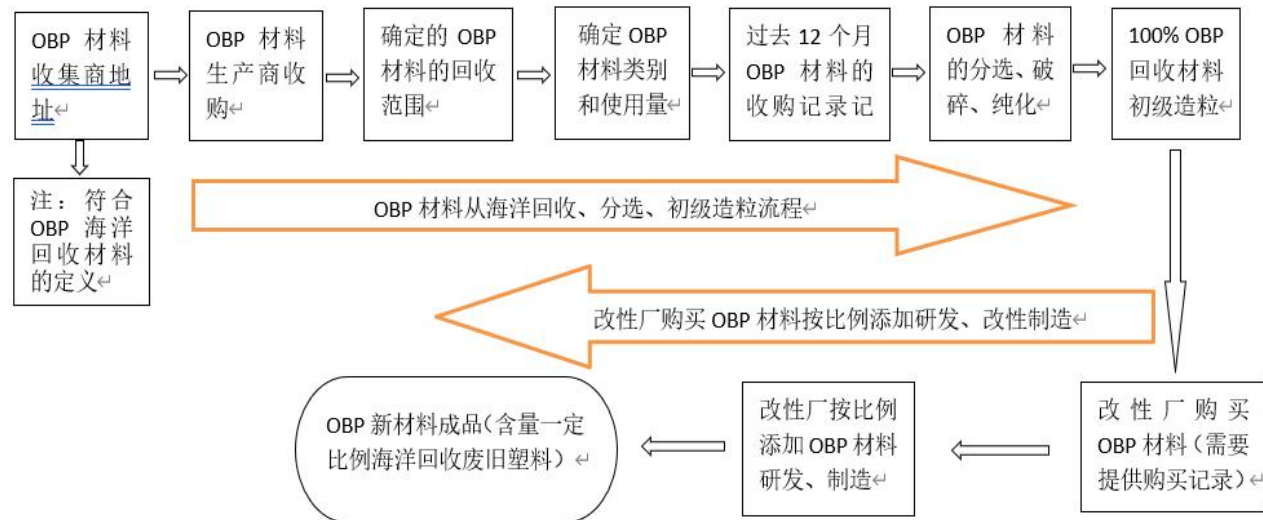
OBP 材料收集商地址

OBP 材料生产商收购

确定的 OBP 材料的回收范围

确定 OBP 材料类别和使用量

过去 12 个月 OBP 材料的收购记录记

OBP 材料的分选、破碎、纯化

100% OBP 回收材料初级造粒

注：符合 OBP 海洋回收材料的定义

OBP 材料从海洋回收、分选、初级造粒流程

改性厂购买 OBP 材料按比例添加研发、改性制造

改性厂购买 OBP 材料（需要提供购买记录）

改性厂按比例添加 OBP 材料研发、制造

OBP 新材料成品（含量一定比例海洋回收废旧塑料）